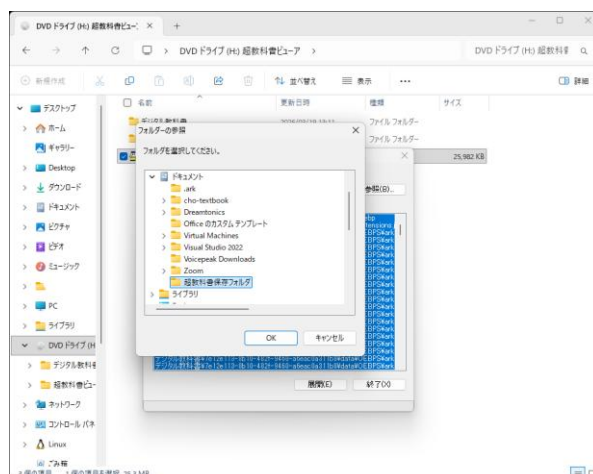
DVD ドライブ (H:) 超教科書ビュー ×
+
DVD ドライブ (H:) 超教科書ビューア >
DVD ドライブ (H:) 超教科書 
新規作成
並べ替え
表示
...
詳細
デスクトップ
ホーム
ギャラリー
Desktop
ダウンロード
ドキュメント
ピクチャ
ビデオ
ミュージック
PC
ライブラリ
DVD ドライブ (H
デジタル教科
超教科書ビュー
ネットワーク
コントロール パネ
Linux
ごみ箱
名前
更新日時
種類
サイズ
ファイル フォルダー
ファイル フォルダー
25,982 KB
フォルダーの参照
×
フォルダーを選択してください。
ドキュメント
.ark
cho-textbook
Dreamtonics
Office のカスタム テンプレート
Virtual Machines
Visual Studio 2022
Voicepeak Downloads
Zoom
超教科書保存フォルダ
ライブラリ
OK
キャンセル
×
参照(B)...
展開(E)
終了(X)